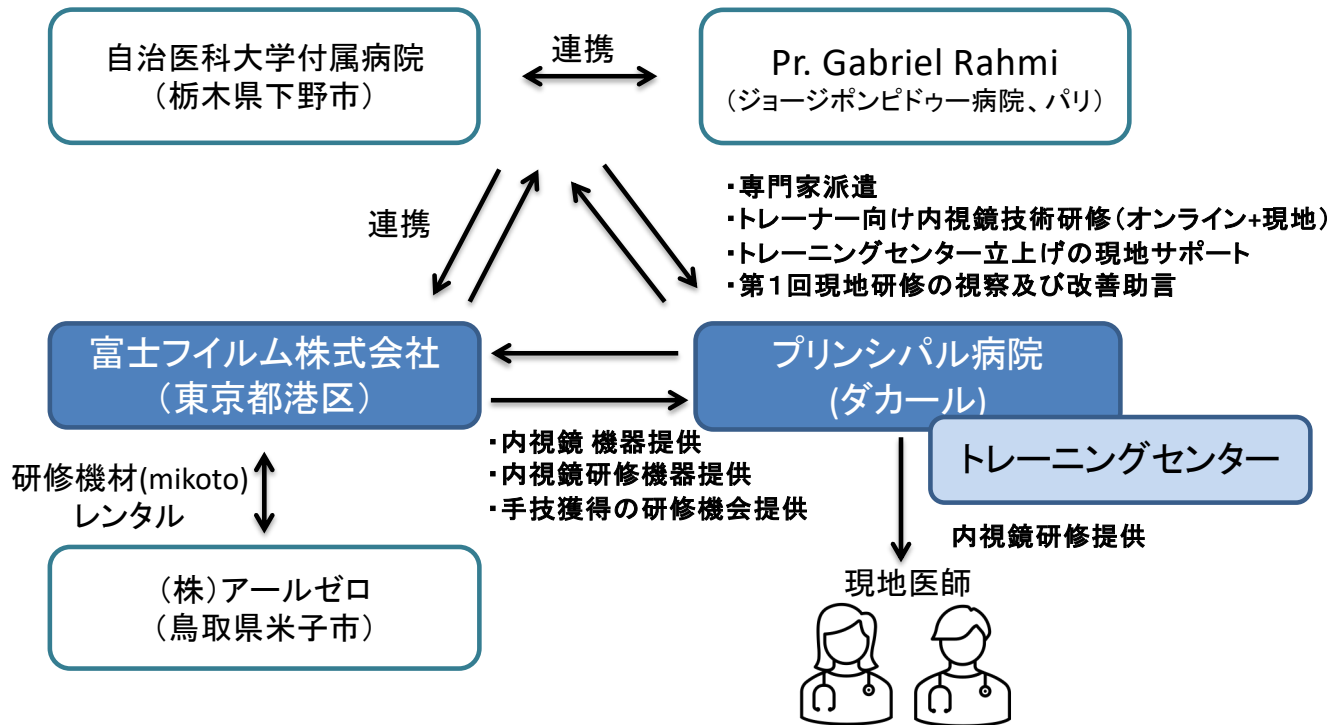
自治医科大学付属病院
（栃木県下野市）

連携

Pr. Gabriel Rahmi
（ジョージポンピドゥー病院、パリ）

連携

・専門家派遣
・トレーナー向け内視鏡技術研修（オンライン+現地）
・トレーニングセンター立上げの現地サポート
・第1回現地研修の視察及び改善助言

富士フイルム株式会社
（東京都港区）

プリンシパル病院
(ダカール)

トレーニングセンター

・内視鏡 機器提供
・内視鏡研修機器提供
・手技獲得の研修機会提供

研修機材(mikoto)
レンタル

内視鏡研修提供

現地医師

（株）アールゼロ
（鳥取県米子市）